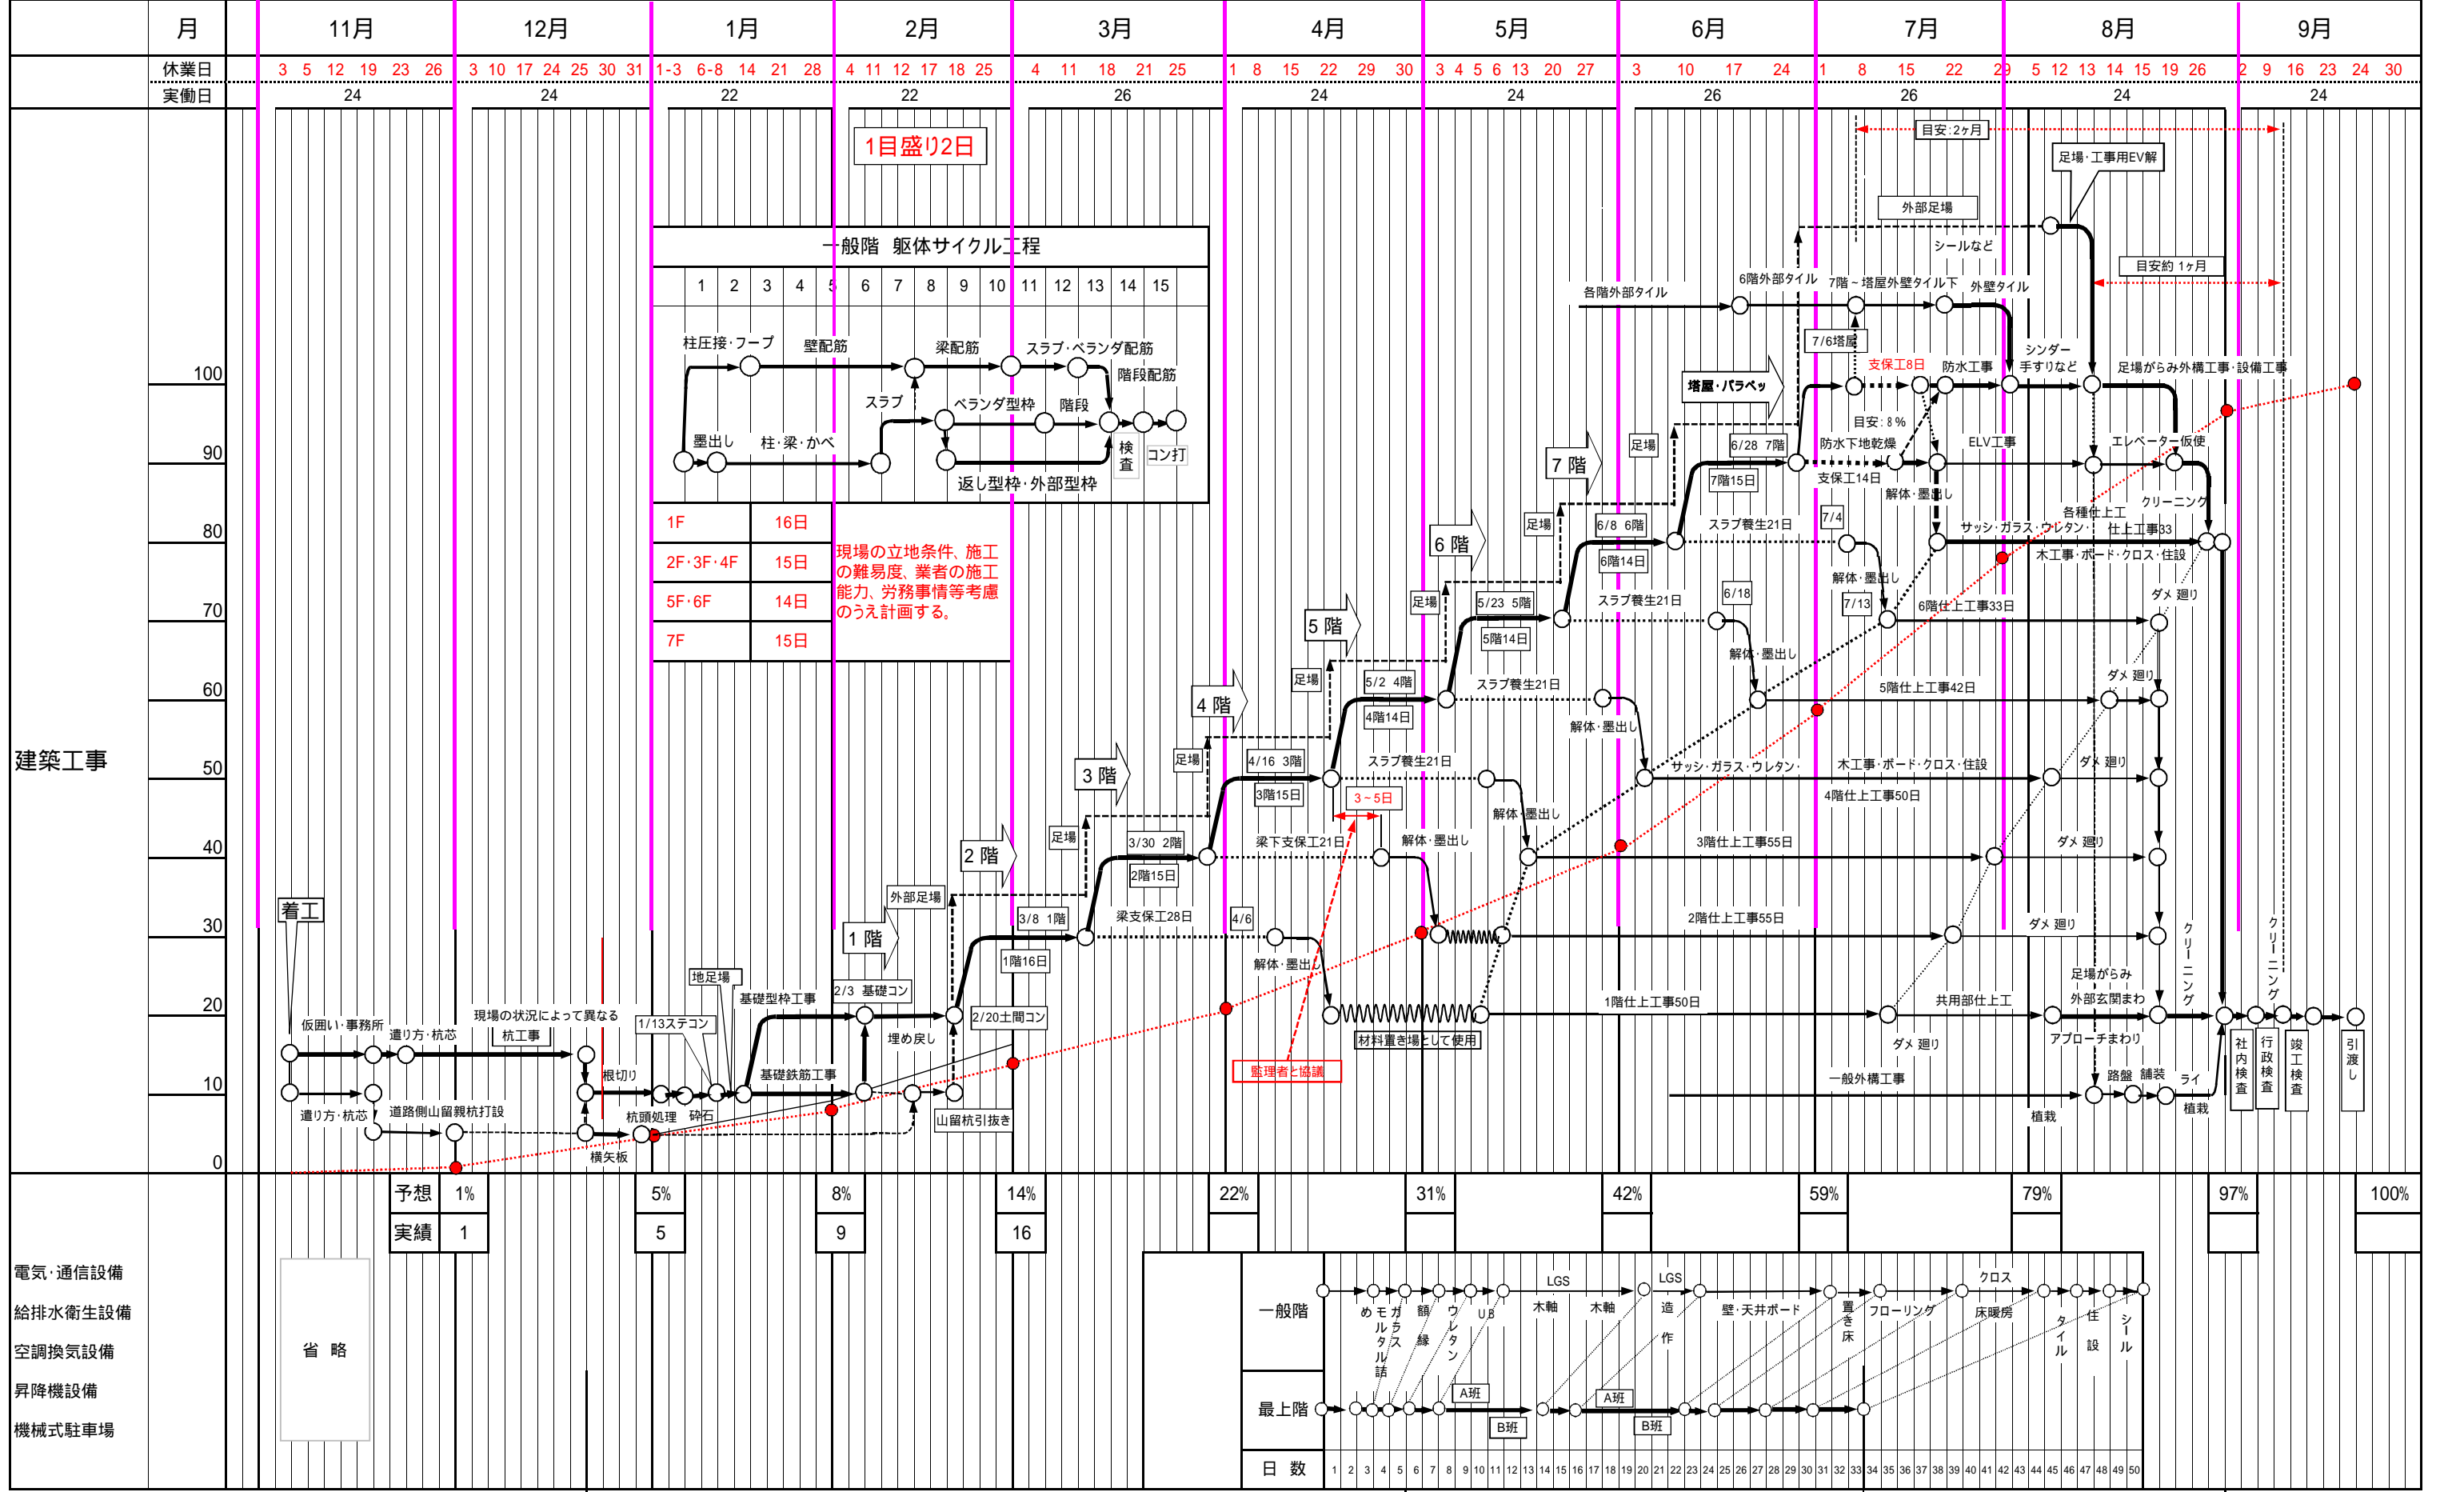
| 月 | 11月 | 12月 | 1月 | 2月 | 3月 | 4月 | 5月 | 6月 | 7月 | 8月 | 9月 |
|---|---|---|---|---|---|---|---|---|---|---|---|
| 休業日 | 3 5 12 19 23 26 | 3 10 17 24 25 30 31 | 1-3 6-8 14 21 28 | 4 11 12 17 18 25 | 4 11 18 21 25 | 1 8 15 22 29 30 | 3 4 5 6 13 20 27 | 3 10 17 24 | 1 8 15 22 29 | 5 12 13 14 15 19 26 | 2 9 16 23 24 30 |
| 実働日 | 24 | 24 | 22 | 22 | 26 | 24 | 24 | 26 | 26 | 24 | 24 |

1目盛り2日

一般階 躯体サイクル工程

1 2 3 4 5 6 7 8 9 10 11 12 13 14 15

柱圧接・フープ 壁配筋 梁配筋 スラブ・ベランダ配筋 階段配筋 スラブ ベランダ型枠 階段 墨出し 柱・梁・かべ 検査 コン打 返し型枠・外部型枠

| 1F | 16日 |
|---|---|
| 2F・3F・4F | 15日 |
| 5F・6F | 14日 |
| 7F | 15日 |

現場の立地条件、施工の難易度、業者の施工能力、労務事情等考慮のうえ計画する。

建築工事

100 90 80 70 60 50 40 30 20 10 0

着工 仮囲い・事務所 遣り方・杭芯 現場の状況によって異なる 杭工事 遣り方・杭芯 道路側山留親杭打設 根切り 横矢板 杭頭処理 砕石 1/13ステコン 地足場 基礎型枠工事 基礎鉄筋工事 2/3 基礎コン 埋め戻し 山留杭引抜き 2/20土間コン 外部足場 1階 1階16日 3/8 1階 2階 足場 梁支保工28日 3/30 2階 2階15日 3階 足場 4/16 3階 3階15日 梁下支保工21日 3～5日 4/6 解体・墨出し 4階 足場 5/2 4階 4階14日 スラブ養生21日 解体・墨出し 材料置き場として使用 監理者と協議 5階 足場 5/23 5階 5階14日 スラブ養生21日 解体・墨出し 6階 足場 6/8 6階 6階14日 スラブ養生21日 6/18 解体・墨出し 7階 足場 6/28 7階 7階15日 スラブ養生21日 7/4 解体・墨出し 7/13 塔屋・パラペッ 7/6塔屋 支保工8日 目安：8％ 支保工14日 防水下地乾燥 解体・墨出し 防水工事 ELV工事 各階外部タイル 6階外部タイル 7階～塔屋外壁タイル下 外壁タイル シールなど 外部足場 目安：2ヶ月 足場・工事用EV解 目安約1ヶ月 シンダー 手すりなど 足場がらみ外構工事・設備工事 エレベーター仮使 クリーニング 各種仕上工 仕上工事33 サッシ・ガラス・ウレタン 木工事・ボード・クロス・住設 6階仕上工事33日 ダメ 廻り 5階仕上工事42日 ダメ 廻り サッシ・ガラス・ウレタン 木工事・ボード・クロス・住設 4階仕上工事50日 ダメ 廻り 3階仕上工事55日 ダメ 廻り 2階仕上工事55日 ダメ 廻り 1階仕上工事50日 共用部仕上工 足場がらみ 外部玄関まわ アプローチまわり ダメ 廻り 一般外構工事 路盤 舗装 ライ 植栽 植栽 クリーニング クリーニング 社内検査 行政検査 竣工検査 引渡し

| 予想 | 1% | 5% | 8% | 14% | 22% | 31% | 42% | 59% | 79% | 97% | 100% |
|---|---|---|---|---|---|---|---|---|---|---|---|
| 実績 | 1 | 5 | 9 | 16 | | | | | | | |

電気・通信設備
給排水衛生設備
空調換気設備
昇降機設備
機械式駐車場

省 略

一般階 最上階 日 数
LGS LGS クロス めモルタル詰 ガラス 額縁 ウレタン UB 木軸 木軸 造作 壁・天井ボード 置き床 フローリング 床暖房 タイル 住設 シール A班 B班 A班 B班

1 2 3 4 5 6 7 8 9 10 11 12 13 14 15 16 17 18 19 20 21 22 23 24 25 26 27 28 29 30 31 32 33 34 35 36 37 38 39 40 41 42 43 44 45 46 47 48 49 50